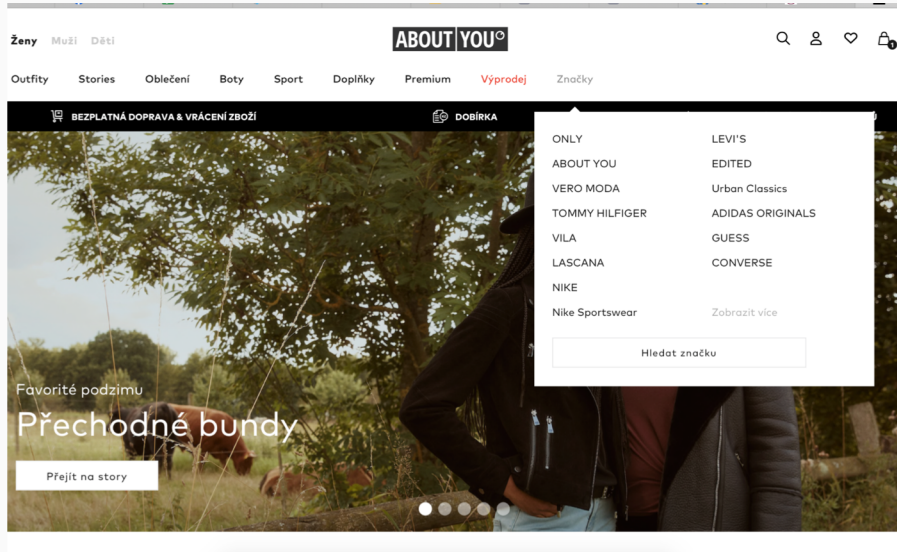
Ženy Muži Děti

ABOUT YOU

1

Outfity Stories Oblečení Boty Sport Doplňky Premium Výprodej Značky

BEZPLATNÁ DOPRAVA & VRÁCENÍ ZBOŽÍ

DOBÍRKA

ONLY
ABOUT YOU
VERO MODA
TOMMY HILFIGER
VILA
LASCANA
NIKE
Nike Sportswear

LEVI'S
EDITED
Urban Classics
ADIDAS ORIGINALS
GUESS
CONVERSE
Zobrazit více

Hledat značku

Favorité podzimu

Přechodné bundy

Přejít na story